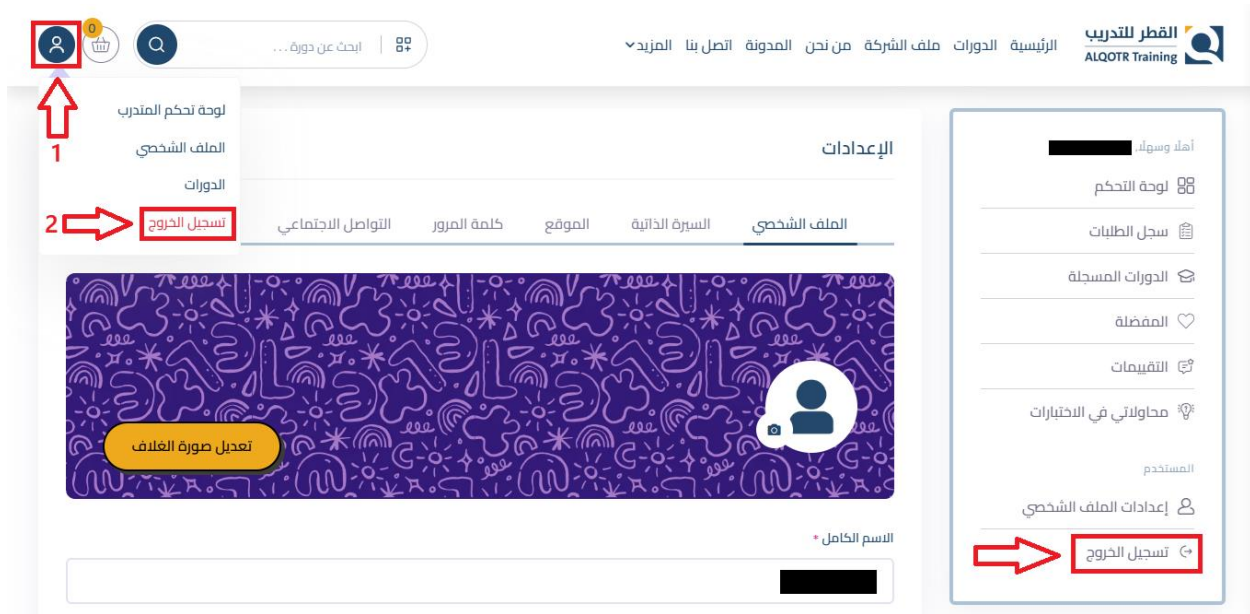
القطر للتدريب
ALQOTR Training

الرئيسية الدورات ملف الشركة من نحن المدونة اتصل بنا المزيد

ابحث عن دورة ...

0

لوحة تحكم المتدرب
الملف الشخصي
الدورات
تسجيل الخروج

1
2

أهلا وسهلا،
لوحة التحكم
سجل الطلبات
الدورات المسجلة
المفضلة
التقييمات
محاولاتي في الاختبارات
المستخدم
إعدادات الملف الشخصي
تسجيل الخروج

الإعدادات

الملف الشخصي السيرة الذاتية الموقع كلمة المرور التواصل الاجتماعي

تعديل صورة الغلاف

الاسم الكامل *